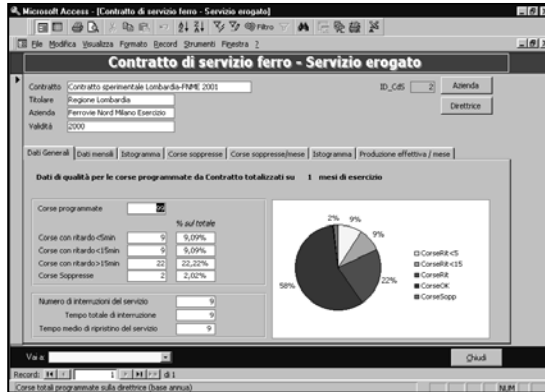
Microsoft Access - [Contratto di servizio ferro - Servizio erogato]

File Modifica Visualizza Formato Record Strumenti Finestra ?

Contratto di servizio ferro - Servizio erogato

Contratto Contratto sperimentale Lombardia-FNME 2001
Titolare Regione Lombardia
Azienda Ferrovie Nord Milano Esercizio
Validità 2000

ID_CdS 2

Azienda
Direttrice

Dati Generali | Dati mensili | Istogramma | Corse soppresse | Corse soppresse/mese | Istogramma | Produzione effettiva / mese

Dati di qualità per le corse programmate da Contratto totalizzati su 1 mesi di esercizio

Corse programmate 99

% sul totale

| | | |
|---|---|---|
| Corse con ritardo<5min | 9 | 9,09% |
| Corse con ritardo<15min | 9 | 9,09% |
| Corse con ritardo>15min | 22 | 22,22% |
| Corse Soppresse | 2 | 2,02% |

Numero di interruzioni del servizio 9
Tempo totale di interruzione 9
Tempo medio di ripristino del servizio 9

2% 9% 9% 22% 58%

CorseRit <5
CorseRit <15
CorseRit
CorseOK
CorseSopp

Vai a

Chiudi

Record: 1 di 1

Corse totali programmate sulla direttrice (base annua)

NUM